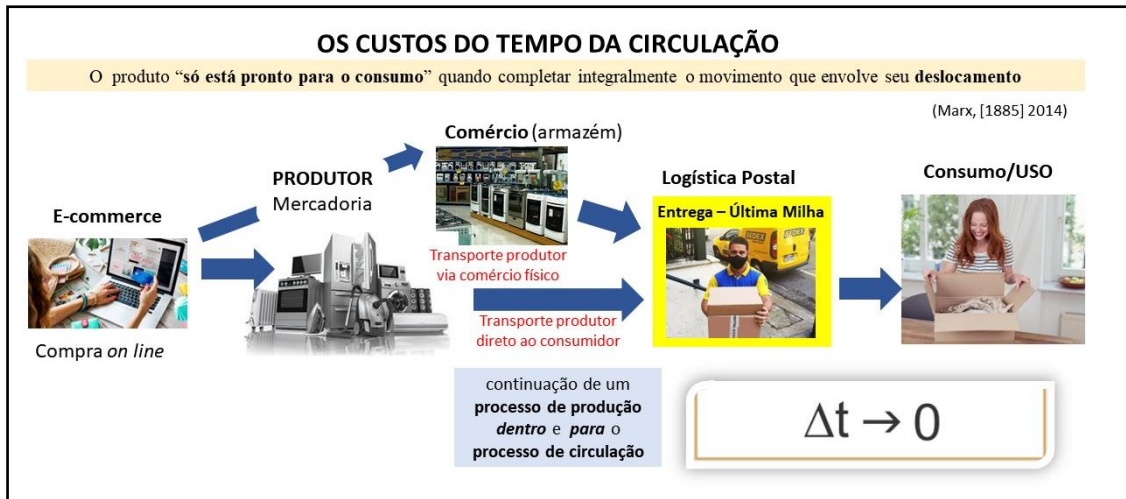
OS CUSTOS DO TEMPO DA CIRCULAÇÃO

O produto "**só está pronto para o consumo**" quando completar integralmente o movimento que envolve seu **deslocamento**

(Marx, [1885] 2014)

**Comércio** (armazém)

**PRODUTOR**
Mercadoria

**Logística Postal**

**Consumo/USO**

**E-commerce**

**Entrega – Última Milha**

SEDEX

Transporte produtor via comércio físico

Transporte produtor direto ao consumidor

Compra *on line*

continuação de um **processo de produção** ***dentro*** e ***para*** o **processo de circulação**

$\Delta t \rightarrow 0$